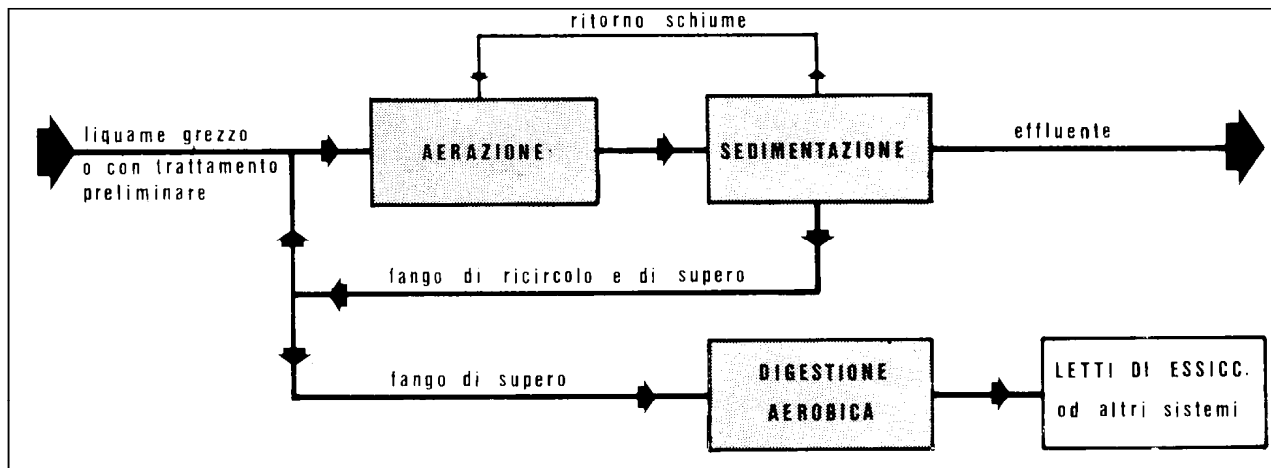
ritorno schiume

liquame grezzo o con trattamento preliminare

AERAZIONE

SEDIMENTAZIONE

effluente

fango di ricircolo e di supero

fango di supero

DIGESTIONE AEROBICA

LETTI DI ESSICC. od altri sistemi